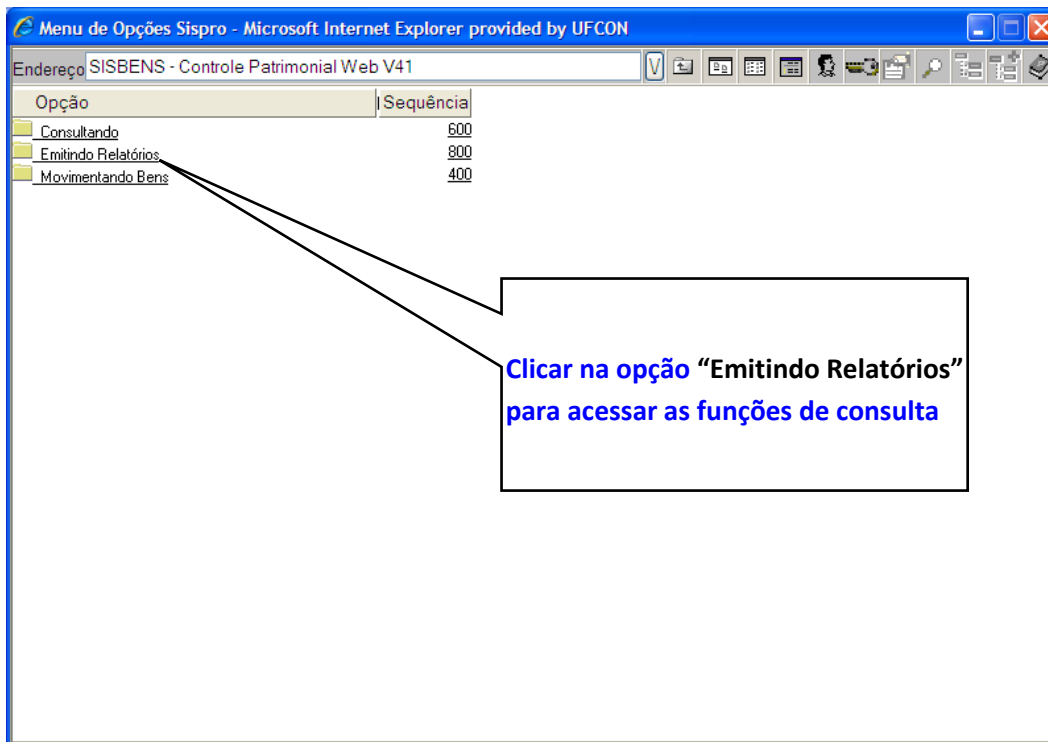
Menu de Opções Sispro - Microsoft Internet Explorer provided by UFCON

Endereço SISBENS - Controle Patrimonial Web V41

V

| Opção | Sequência |
|---|---|
| Consultando | 600 |
| Emitindo Relatórios | 800 |
| Movimentando Bens | 400 |

Clicar na opção "Emitindo Relatórios" para acessar as funções de consulta